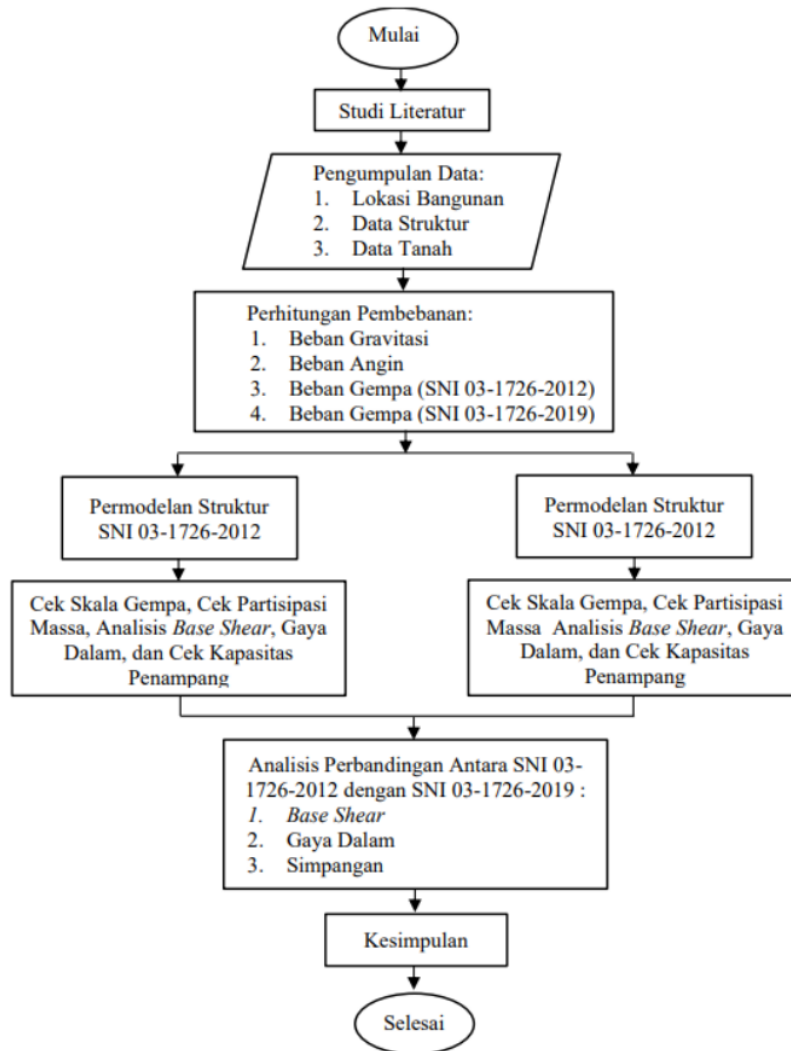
Mulai

Studi Literatur

Pengumpulan Data:
1. Lokasi Bangunan
2. Data Struktur
3. Data Tanah

Perhitungan Pembebanan:
1. Beban Gravitasi
2. Beban Angin
3. Beban Gempa (SNI 03-1726-2012)
4. Beban Gempa (SNI 03-1726-2019)

Permodelan Struktur SNI 03-1726-2012

Cek Skala Gempa, Cek Partisipasi Massa, Analisis *Base Shear*, Gaya Dalam, dan Cek Kapasitas Penampang

Permodelan Struktur SNI 03-1726-2012

Cek Skala Gempa, Cek Partisipasi Massa Analisis *Base Shear*, Gaya Dalam, dan Cek Kapasitas Penampang

Analisis Perbandingan Antara SNI 03-1726-2012 dengan SNI 03-1726-2019 :
1. *Base Shear*
2. Gaya Dalam
3. Simpangan

Kesimpulan

Selesai